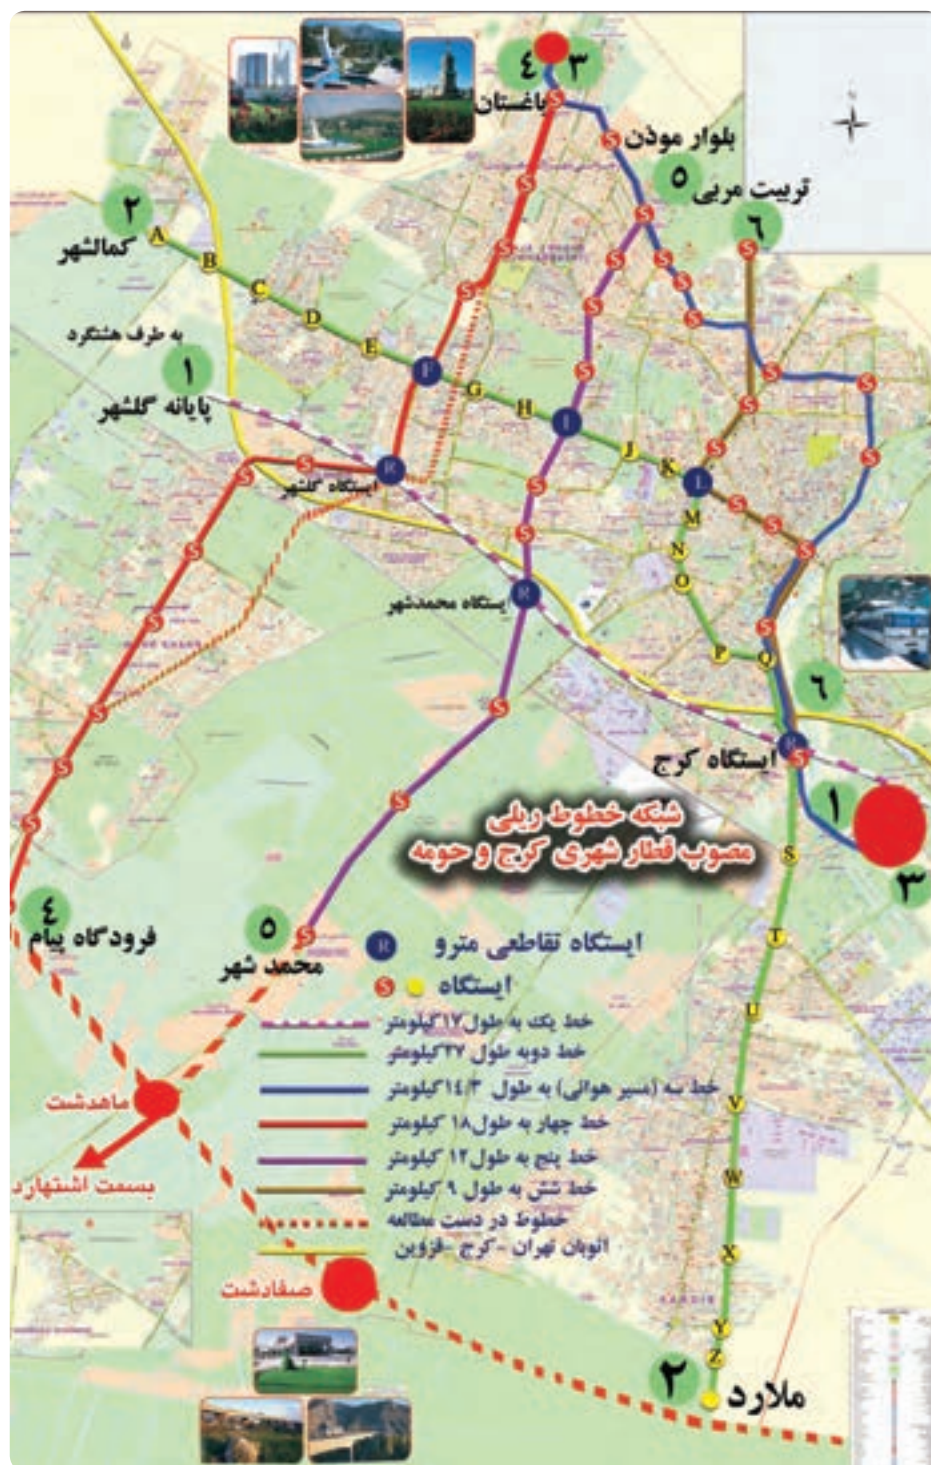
۴ ۳
باغستان
بلوار موذن
۵ تربیت مربی
۶
۲
کمالشهر
A B C D E F G H I J K L M N O P Q
به طرف هشتگرد
۱
پایانه گلشهر
ایستگاه گلشهر
ایستگاه محمدشهر
۶
ایستگاه کرج
شبکه خطوط ریلی مصوب قطار شهری کرج و حومه
۱
۳
۴
فرودگاه پیام
۵
محمد شهر
ایستگاه تقاطعی مترو
ایستگاه
خط یک به طول ۱۷ کیلومتر
خط دوبه طول ۳۷ کیلومتر
خط سه (مسیر هوائی) به طول ۱۴/۳ کیلومتر
خط چهار به طول ۱۸ کیلومتر
خط پنج به طول ۱۲ کیلومتر
خط شش به طول ۹ کیلومتر
خطوط در دست مطالعه
اتوبان تهران - کرج - قزوین
ماهدشت
بسمت اشتهارد
صفادشت
S T U V W X Y Z
۲
ملارد